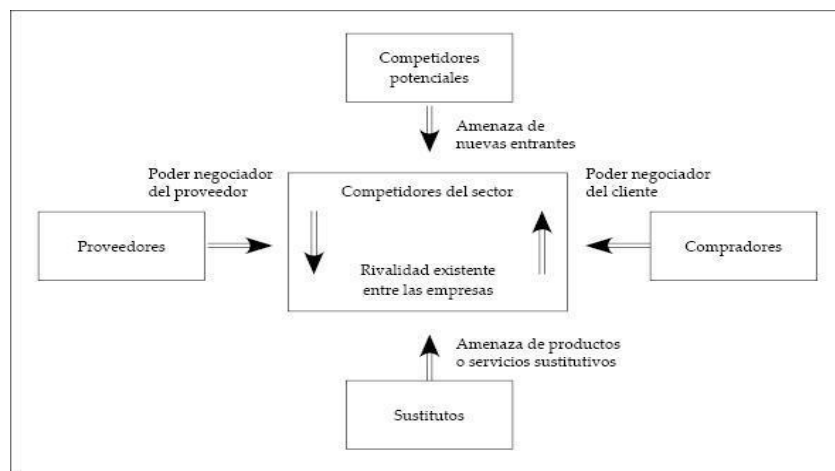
Competidores potenciales

Amenaza de nuevas entrantes

Poder negociador del proveedor

Poder negociador del cliente

Proveedores

Competidores del sector

Rivalidad existente entre las empresas

Compradores

Amenaza de productos o servicios sustitutivos

Sustitutos